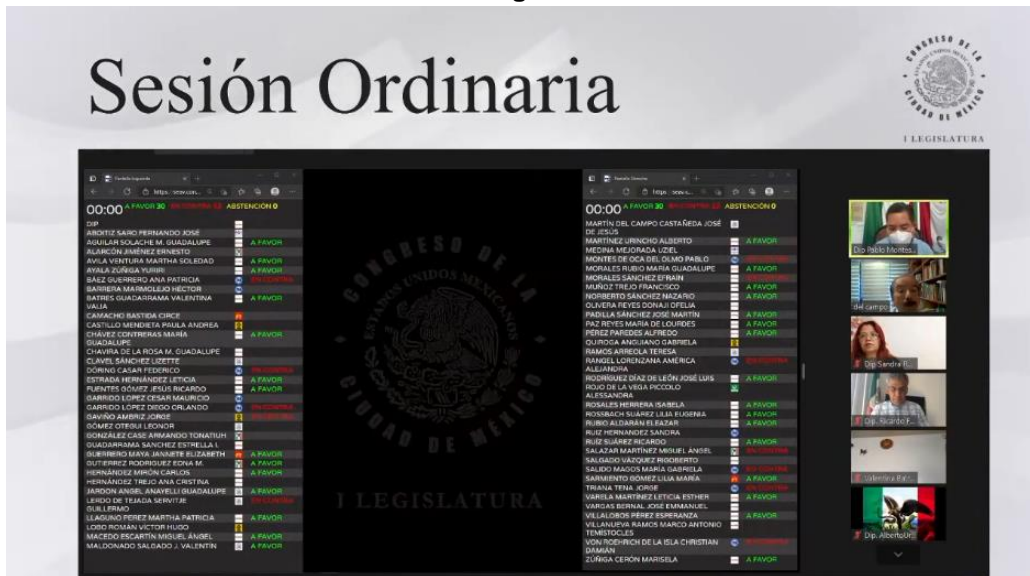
Sesión Ordinaria

CONGRESO DE LA CIUDAD DE MÉXICO
I LEGISLATURA

00:00 A FAVOR 30 EN CONTRA 22 ABSTENCIÓN 0

DIP.
ABOITIZ SARO FERNANDO JOSÉ
AGUILAR SOLACHE M. GUADALUPE A FAVOR
ALARCÓN JIMÉNEZ ERNESTO
AVILA VENTURA MARTHA SOLEDAD A FAVOR
AYALA ZÚÑIGA YURIRI A FAVOR
BÁEZ GUERRERO ANA PATRICIA EN CONTRA
BARRERA MARMOLEJO HÉCTOR EN CONTRA
BATRES GUADARRAMA VALENTINA VALIA A FAVOR
CAMACHO BASTIDA CIRCE
CASTILLO MENDIETA PAULA ANDREA
CHÁVEZ CONTRERAS MARÍA GUADALUPE A FAVOR
CHAVIRA DE LA ROSA M. GUADALUPE
CLAVEL SÁNCHEZ LIZETTE
DÖRING CASAR FEDERICO EN CONTRA
ESTRADA HERNÁNDEZ LETICIA A FAVOR
FUENTES GÓMEZ JESÚS RICARDO A FAVOR
GARRIDO LÓPEZ CESAR MAURICIO
GARRIDO LÓPEZ DIEGO ORLANDO EN CONTRA
GAVIÑO AMBRIZ JORGE EN CONTRA
GÓMEZ OTEGUI LEONOR
GONZÁLEZ CASE ARMANDO TONATIUH
GUADARRAMA SÁNCHEZ ESTRELLA I.
GUERRERO MAYA JANNETE ELIZABETH A FAVOR
GUTIÉRREZ RODRÍGUEZ EDNA M. A FAVOR
HERNÁNDEZ MIRÓN CARLOS A FAVOR
HERNÁNDEZ TREJO ANA CRISTINA
JARDÓN ÁNGEL ANAYELI GUADALUPE A FAVOR
LERDO DE TEJADA SERVITJE GUILLERMO EN CONTRA
LLAGUNO PÉREZ MARTHA PATRICIA A FAVOR
LOBO ROMÁN VÍCTOR HUGO
MACEDO ESCARTÍN MIGUEL ÁNGEL A FAVOR
MALDONADO SALGADO J. VALENTÍN A FAVOR

I LEGISLATURA

00:00 A FAVOR 30 EN CONTRA 22 ABSTENCIÓN 0

MARTÍN DEL CAMPO CASTAÑEDA JOSÉ DE JESÚS
MARTÍNEZ URINCHO ALBERTO A FAVOR
MEDINA MEJORADA UZIEL
MONTES DE OCA DEL OLMO PABLO EN CONTRA
MORALES RUBIO MARÍA GUADALUPE A FAVOR
MORALES SÁNCHEZ EFRAÍN EN CONTRA
MUÑOZ TREJO FRANCISCO A FAVOR
NORBERTO SÁNCHEZ NAZARIO A FAVOR
OLIVERA REYES DONAJI OFELIA
PADILLA SÁNCHEZ JOSÉ MARTÍN A FAVOR
PAZ REYES MARÍA DE LOURDES A FAVOR
PÉREZ PAREDES ALFREDO A FAVOR
QUIROGA ANGUIANO GABRIELA
RAMOS ARREOLA TERESA
RANGEL LORENZANA AMÉRICA ALEJANDRA EN CONTRA
RODRÍGUEZ DÍAZ DE LEÓN JOSÉ LUIS A FAVOR
ROJO DE LA VEGA PICCOLO ALESSANDRA
ROSALES HERRERA ISABELA A FAVOR
ROSSBACH SUÁREZ LILIA EUGENIA A FAVOR
RUBIO ALDARÁN ELEAZAR A FAVOR
RUIZ HERNÁNDEZ SANDRA
RUIZ SUÁREZ RICARDO A FAVOR
SALAZAR MARTÍNEZ MIGUEL ÁNGEL EN CONTRA
SALGADO VÁZQUEZ RIGOBERTO
SALIDO MAGOS MARÍA GABRIELA EN CONTRA
SARMIENTO GÓMEZ LILIA MARÍA EN CONTRA
TRIANA TENA JORGE EN CONTRA
VARELA MARTÍNEZ LETICIA ESTHER A FAVOR
VARGAS BERNAL JOSÉ EMMANUEL
VILLALOBOS PÉREZ ESPERANZA A FAVOR
VILLANUEVA RAMOS MARCO ANTONIO TEMISTOCLES
VON ROEHRICH DE LA ISLA CHRISTIAN DAMIÁN EN CONTRA
ZÚÑIGA CERÓN MARISELA A FAVOR

Dip. Pablo Montes...
del campo
Dip. Sandra R...
Dip. Ricardo F...
Valentina Batr...
Dip. AlbertoUr...